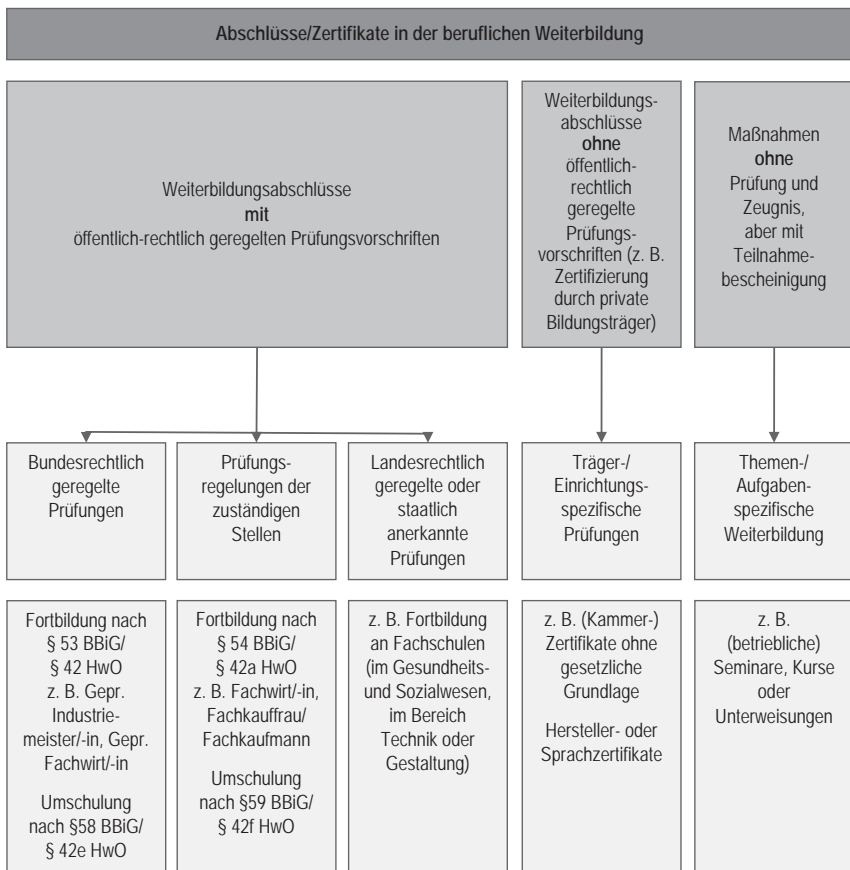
Abschlüsse/Zertifikate in der beruflichen Weiterbildung

Weiterbildungsabschlüsse
mit
öffentlich-rechtlich geregelten Prüfungsvorschriften

Weiterbildungsabschlüsse
ohne
öffentlich-rechtlich geregelte Prüfungsvorschriften (z. B. Zertifizierung durch private Bildungsträger)

Maßnahmen
ohne
Prüfung und Zeugnis, aber mit Teilnahmebescheinigung

Bundesrechtlich geregelte Prüfungen

Prüfungsregelungen der zuständigen Stellen

Landesrechtlich geregelte oder staatlich anerkannte Prüfungen

Träger-/ Einrichtungsspezifische Prüfungen

Themen-/ Aufgabenspezifische Weiterbildung

Fortbildung nach § 53 BBiG/ § 42 HwO z. B. Gepr. Industriemeister/-in, Gepr. Fachwirt/-in

Umschulung nach §58 BBiG/ § 42e HwO

Fortbildung nach § 54 BBiG/ § 42a HwO z. B. Fachwirt/-in, Fachkauffrau/ Fachkaufmann

Umschulung nach §59 BBiG/ § 42f HwO

z. B. Fortbildung an Fachschulen (im Gesundheits- und Sozialwesen, im Bereich Technik oder Gestaltung)

z. B. (Kammer-) Zertifikate ohne gesetzliche Grundlage

Hersteller- oder Sprachzertifikate

z. B. (betriebliche) Seminare, Kurse oder Unterweisungen